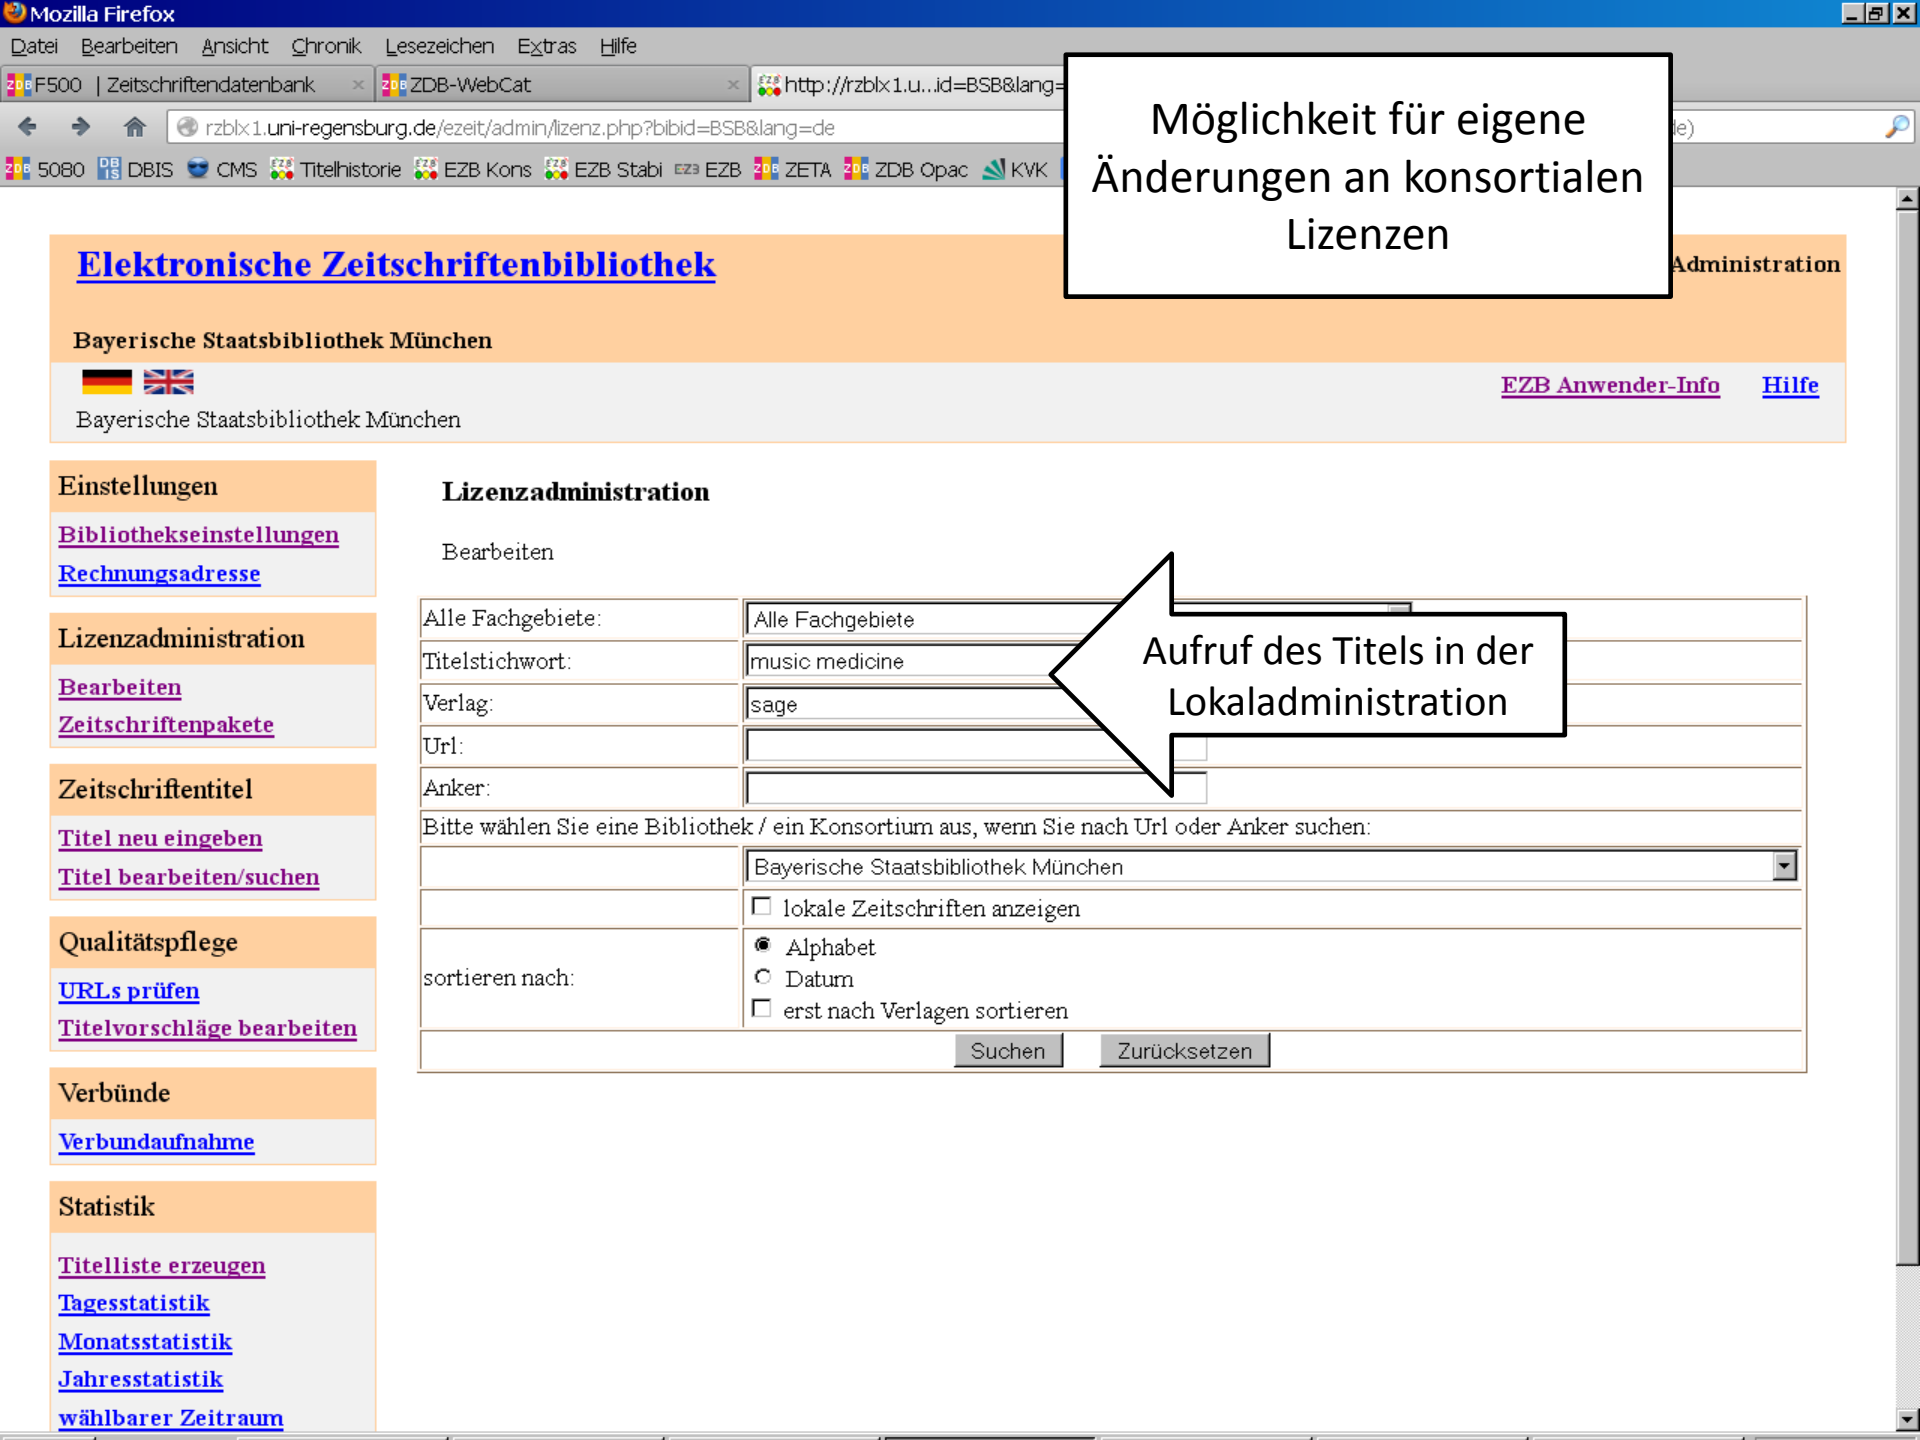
Mozilla Firefox

Datei Bearbeiten Ansicht Chronik Lesezeichen Extras Hilfe

F500 | Zeitschriftendatenbank
ZDB-WebCat
http://rzblx1.u...id=BSB&lang=

rzblx1.uni-regensburg.de/ezeit/admin/lizenz.php?bibid=BSB&lang=de

5080 DBIS CMS Titelhistorie EZB Kons EZB Stabi EZB ZETA ZDB Opac KVK

Möglichkeit für eigene Änderungen an konsortialen Lizenzen

Elektronische Zeitschriftenbibliothek

Administration

Bayerische Staatsbibliothek München

EZB Anwender-Info Hilfe

Bayerische Staatsbibliothek München

Einstellungen
Bibliothekseinstellungen
Rechnungsadresse

Lizenzadministration
Bearbeiten
Zeitschriftenpakete

Zeitschriftentitel
Titel neu eingeben
Titel bearbeiten/suchen

Qualitätspflege
URLs prüfen
Titelvorschläge bearbeiten

Verbünde
Verbundaufnahme

Statistik
Titelliste erzeugen
Tagesstatistik
Monatsstatistik
Jahresstatistik
wählbarer Zeitraum

Lizenzadministration

Bearbeiten

Aufruf des Titels in der Lokaladministration

| Alle Fachgebiete: | Alle Fachgebiete |
|---|---|
| Titelstichwort: | music medicine |
| Verlag: | sage |
| Url: | |
| Anker: | |
| Bitte wählen Sie eine Bibliothek / ein Konsortium aus, wenn Sie nach Url oder Anker suchen: | |
| | Bayerische Staatsbibliothek München |
| | lokale Zeitschriften anzeigen |
| sortieren nach: | Alphabet<br>Datum<br>erst nach Verlagen sortieren |

Suchen Zurücksetzen